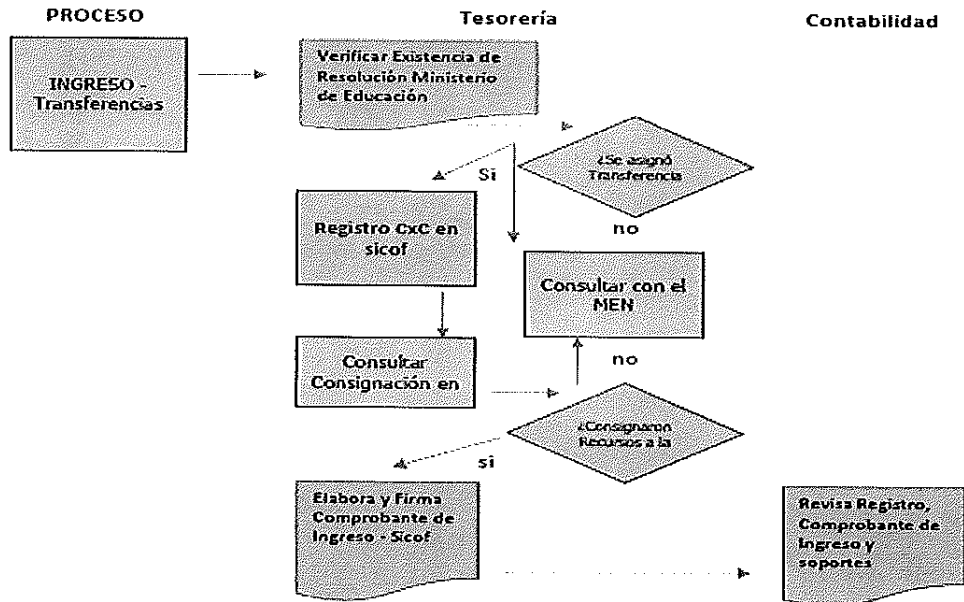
PROCESO

Tesorería

Contabilidad

INGRESO - Transferencias

Verificar Existencia de Resolución Ministerio de Educación

¿Se asignó Transferencia

Si

no

Registro CxC en sicof

Consultar con el MEN

Consultar Consignación en

no

¿Consignaron Recursos a la

si

Elabora y Firma Comprobante de Ingreso - Sicof

Revisa Registro, Comprobante de Ingreso y soportes